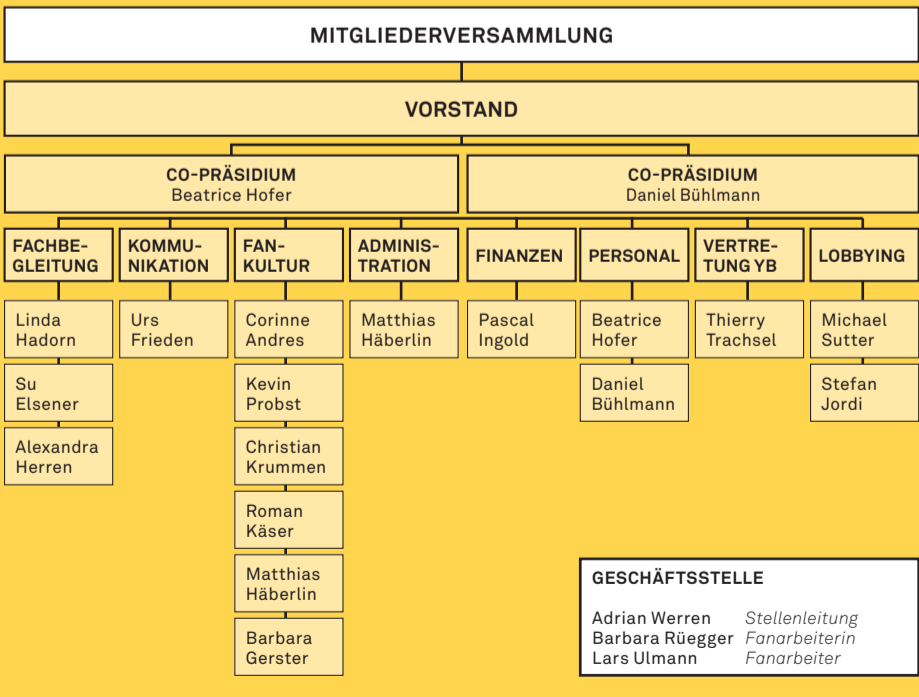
MITGLIEDERVERSAMMLUNG

VORSTAND

CO-PRÄSIDIUM
Beatrice Hofer

CO-PRÄSIDIUM
Daniel Bühlmann

FACHBEGLEITUNG

Linda Hadorn

Su Elsener

Alexandra Herren

KOMMUNIKATION

Urs Frieden

FANKULTUR

Corinne Andres

Kevin Probst

Christian Krummen

Roman Käser

Matthias Häberlin

Barbara Gerster

ADMINISTRATION

Matthias Häberlin

FINANZEN

Pascal Ingold

PERSONAL

Beatrice Hofer

Daniel Bühlmann

VERTRETUNG YB

Thierry Trachsel

LOBBYING

Michael Sutter

Stefan Jordi

GESCHÄFTSSTELLE

| | |
|---|---|
| Adrian Werren | Stellenleitung |
| Barbara Rüegger | Fanarbeiterin |
| Lars Ulmann | Fanarbeiter |